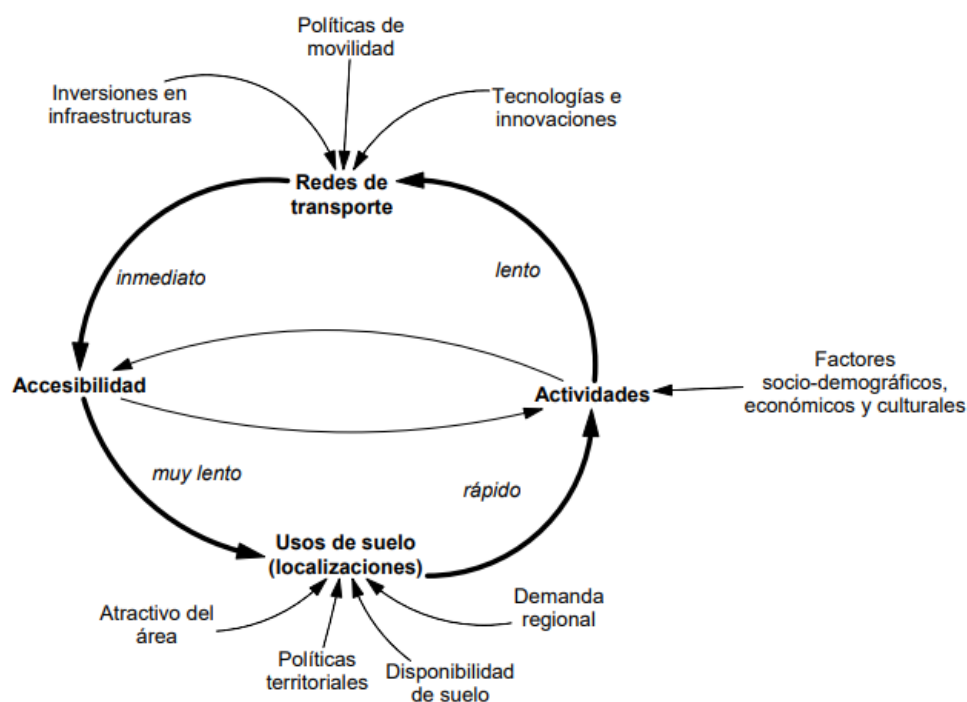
Políticas de movilidad

Inversiones en infraestructuras

Tecnologías e innovaciones

Redes de transporte

inmediato

lento

Accesibilidad

Actividades

Factores socio-demográficos, económicos y culturales

muy lento

rápido

Usos de suelo (localizaciones)

Atractivo del área

Demanda regional

Políticas territoriales

Disponibilidad de suelo